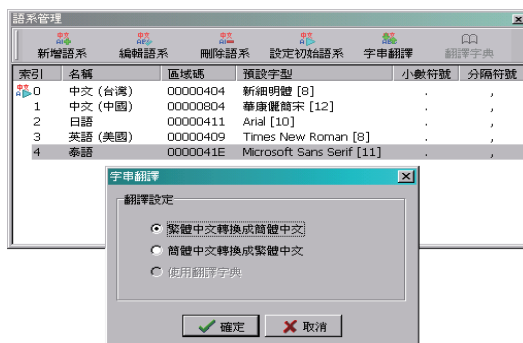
語系管理

新增語系 編輯語系 刪除語系 設定初始語系 字串翻譯 翻譯字典

| 索引 | 名稱 | 區域碼 | 預設字型 | 小數符號 | 分隔符號 |
|---|---|---|---|---|---|
| 0 | 中文 (台灣) | 00000404 | 新細明體 [8] | . | , |
| 1 | 中文 (中國) | 00000804 | 華康儷簡宋 [12] | . | , |
| 2 | 日語 | 00000411 | Arial [10] | . | , |
| 3 | 英語 (美國) | 00000409 | Times New Roman [8] | . | , |
| 4 | 泰語 | 0000041E | Microsoft Sans Serif [11] | . | , |

字串翻譯

翻譯設定

繁體中文轉換成簡體中文

簡體中文轉換成繁體中文

使用翻譯字典

確定 取消